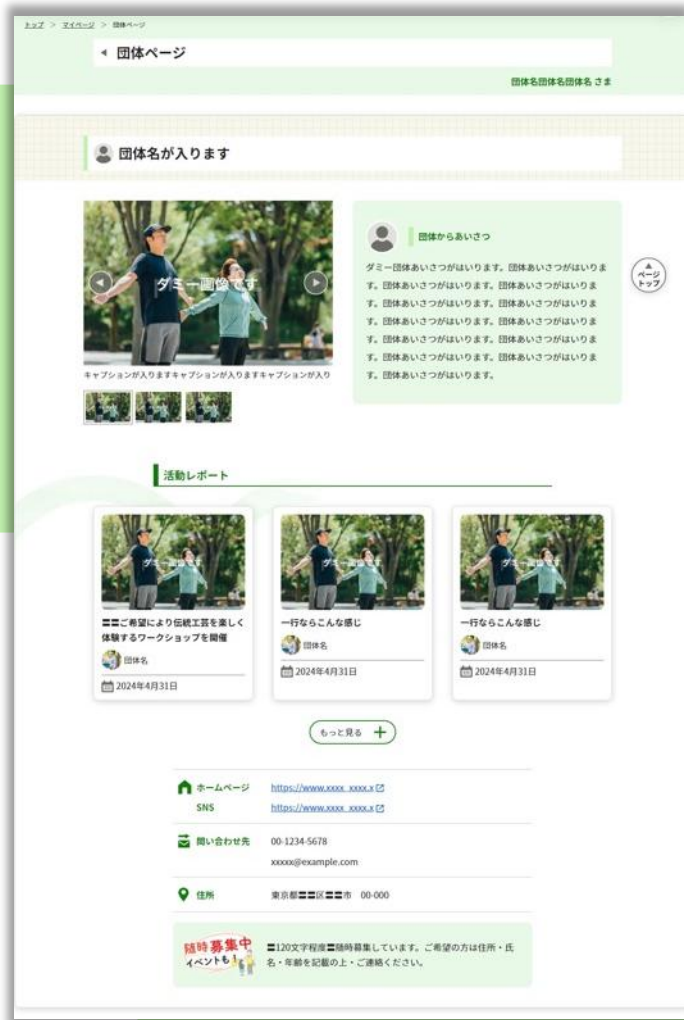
トップ > マイページ > 団体ページ

◂ 団体ページ

団体名団体名団体名 さま

団体名が入ります

ダミー画像です

キャプションが入りますキャプションが入りますキャプションが入り

団体からあいさつ

ダミー団体あいさつがはいります。団体あいさつがはいります。団体あいさつがはいります。団体あいさつがはいります。団体あいさつがはいります。団体あいさつがはいります。団体あいさつがはいります。団体あいさつがはいります。団体あいさつがはいります。団体あいさつがはいります。団体あいさつがはいります。団体あいさつがはいります。団体あいさつがはいります。

ページトップ

活動レポート

ダミー画像です

〓〓ご希望により伝統工芸を楽しく体験するワークショップを開催

団体名

2024年4月31日

ダミー画像です

一行ならこんな感じ

団体名

2024年4月31日

ダミー画像です

一行ならこんな感じ

団体名

2024年4月31日

もっと見る +

ホームページ https://www.xxxx_xxxx.x

SNS https://www.xxxx_xxxx.x

問い合わせ先 00-1234-5678

xxxxx@example.com

住所 東京都〓〓区〓〓市 00-000

随時募集中 イベントも!

〓120文字程度〓随時募集しています。ご希望の方は住所・氏名・年齢を記載の上・ご連絡ください。